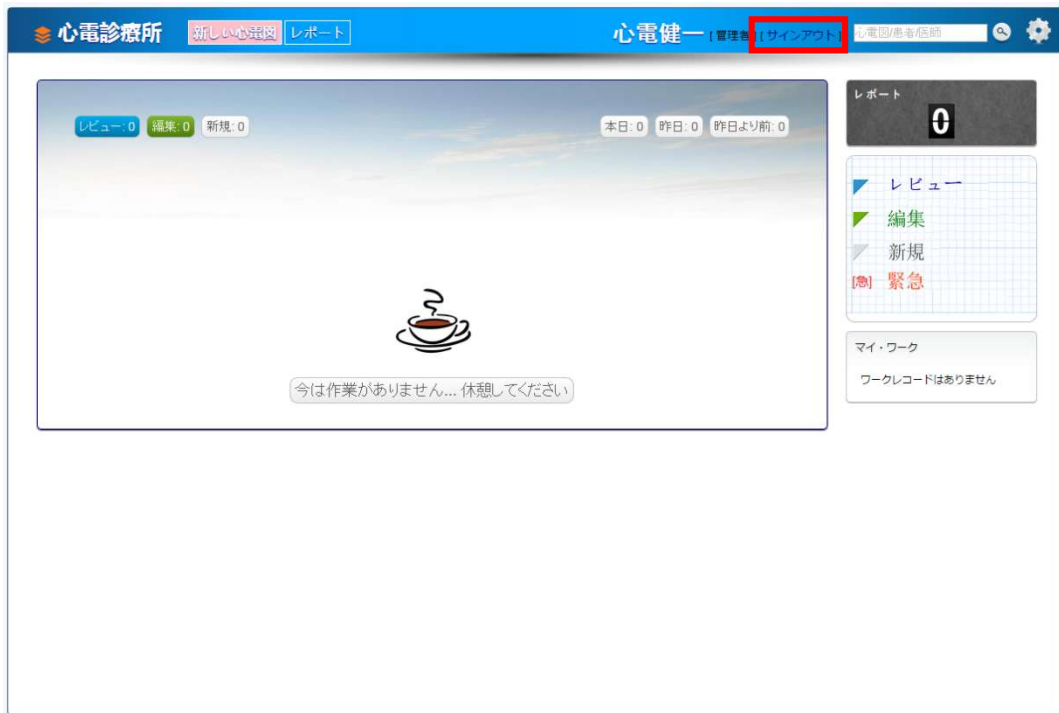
心電診療所 新しい心電図 レポート

心電健一 [管理者] [サインアウト] 心電図/患者/医師

レビュー: 0 編集: 0 新規: 0

本日: 0 昨日: 0 昨日より前: 0

今は作業がありません... 休憩してください

レポート
0

レビュー
編集
新規
[急] 緊急

マイ・ワーク
ワークレコードはありません